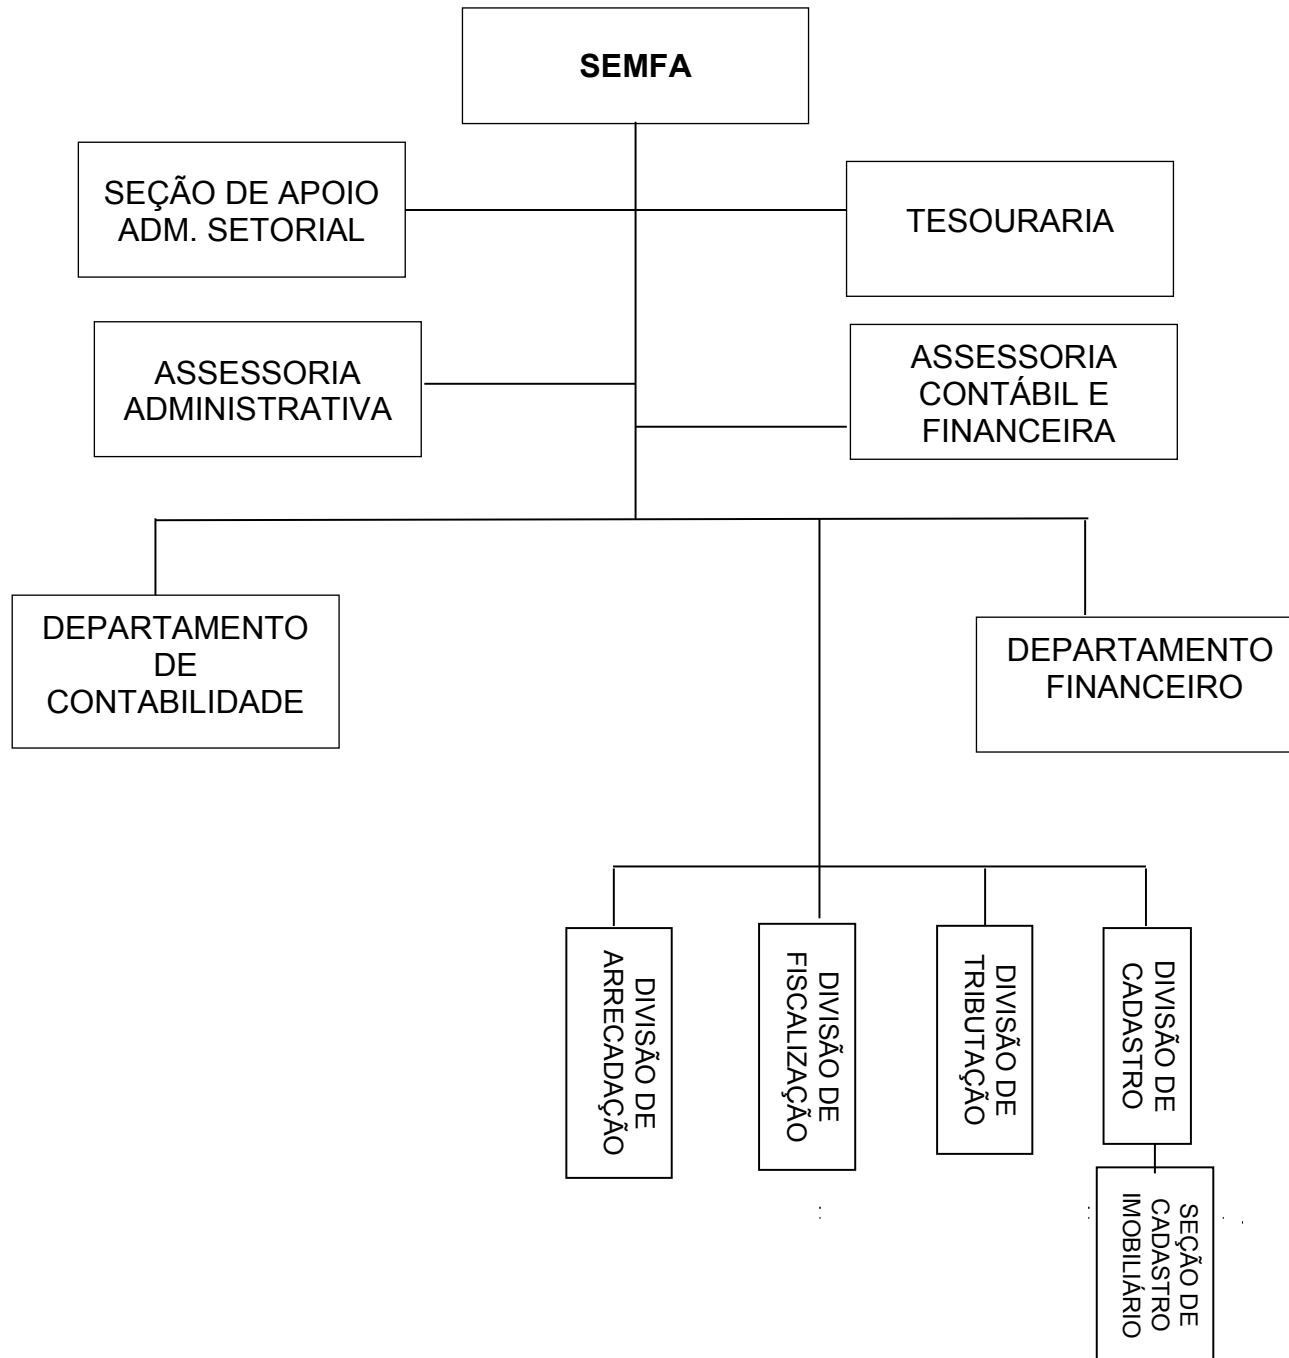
SEMFA

SEÇÃO DE APOIO ADM. SETORIAL

TESOURARIA

ASSESSORIA ADMINISTRATIVA

ASSESSORIA CONTÁBIL E FINANCEIRA

DEPARTAMENTO DE CONTABILIDADE

DEPARTAMENTO FINANCEIRO

DIVISÃO DE ARRECADAÇÃO

DIVISÃO DE FISCALIZAÇÃO

DIVISÃO DE TRIBUTAÇÃO

DIVISÃO DE CADASTRO

SEÇÃO DE CADASTRO IMOBILIÁRIO